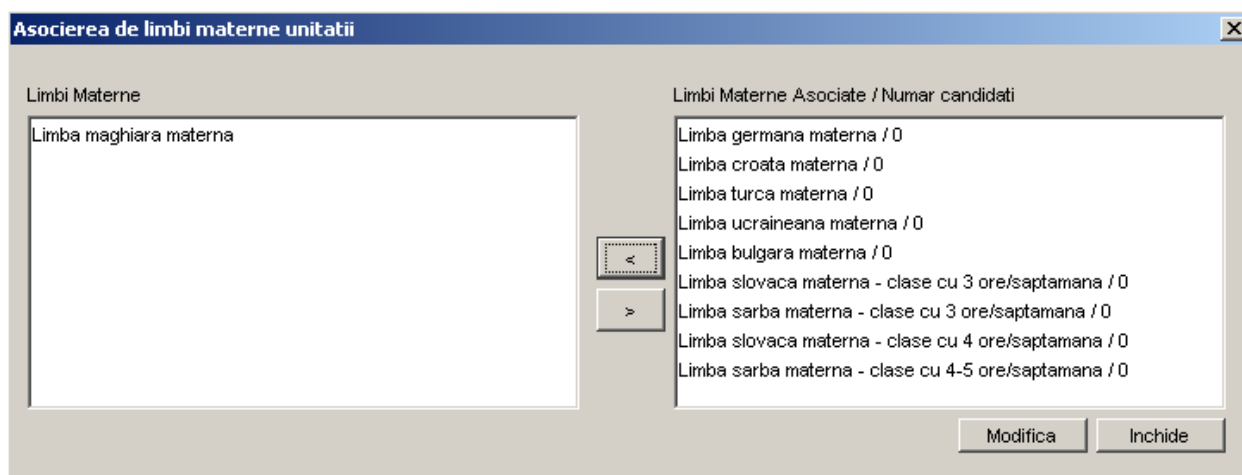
Asocierea de limbi materne unitatii

Limbi Materne

Limba maghiara materna

<

>

Limbi Materne Asociate / Numar candidati

Limba germana materna / 0
Limba croata materna / 0
Limba turca materna / 0
Limba ucraineana materna / 0
Limba bulgara materna / 0
Limba slovaca materna - clase cu 3 ore/saptamana / 0
Limba sarba materna - clase cu 3 ore/saptamana / 0
Limba slovaca materna - clase cu 4 ore/saptamana / 0
Limba sarba materna - clase cu 4-5 ore/saptamana / 0

Modifica

Inchide